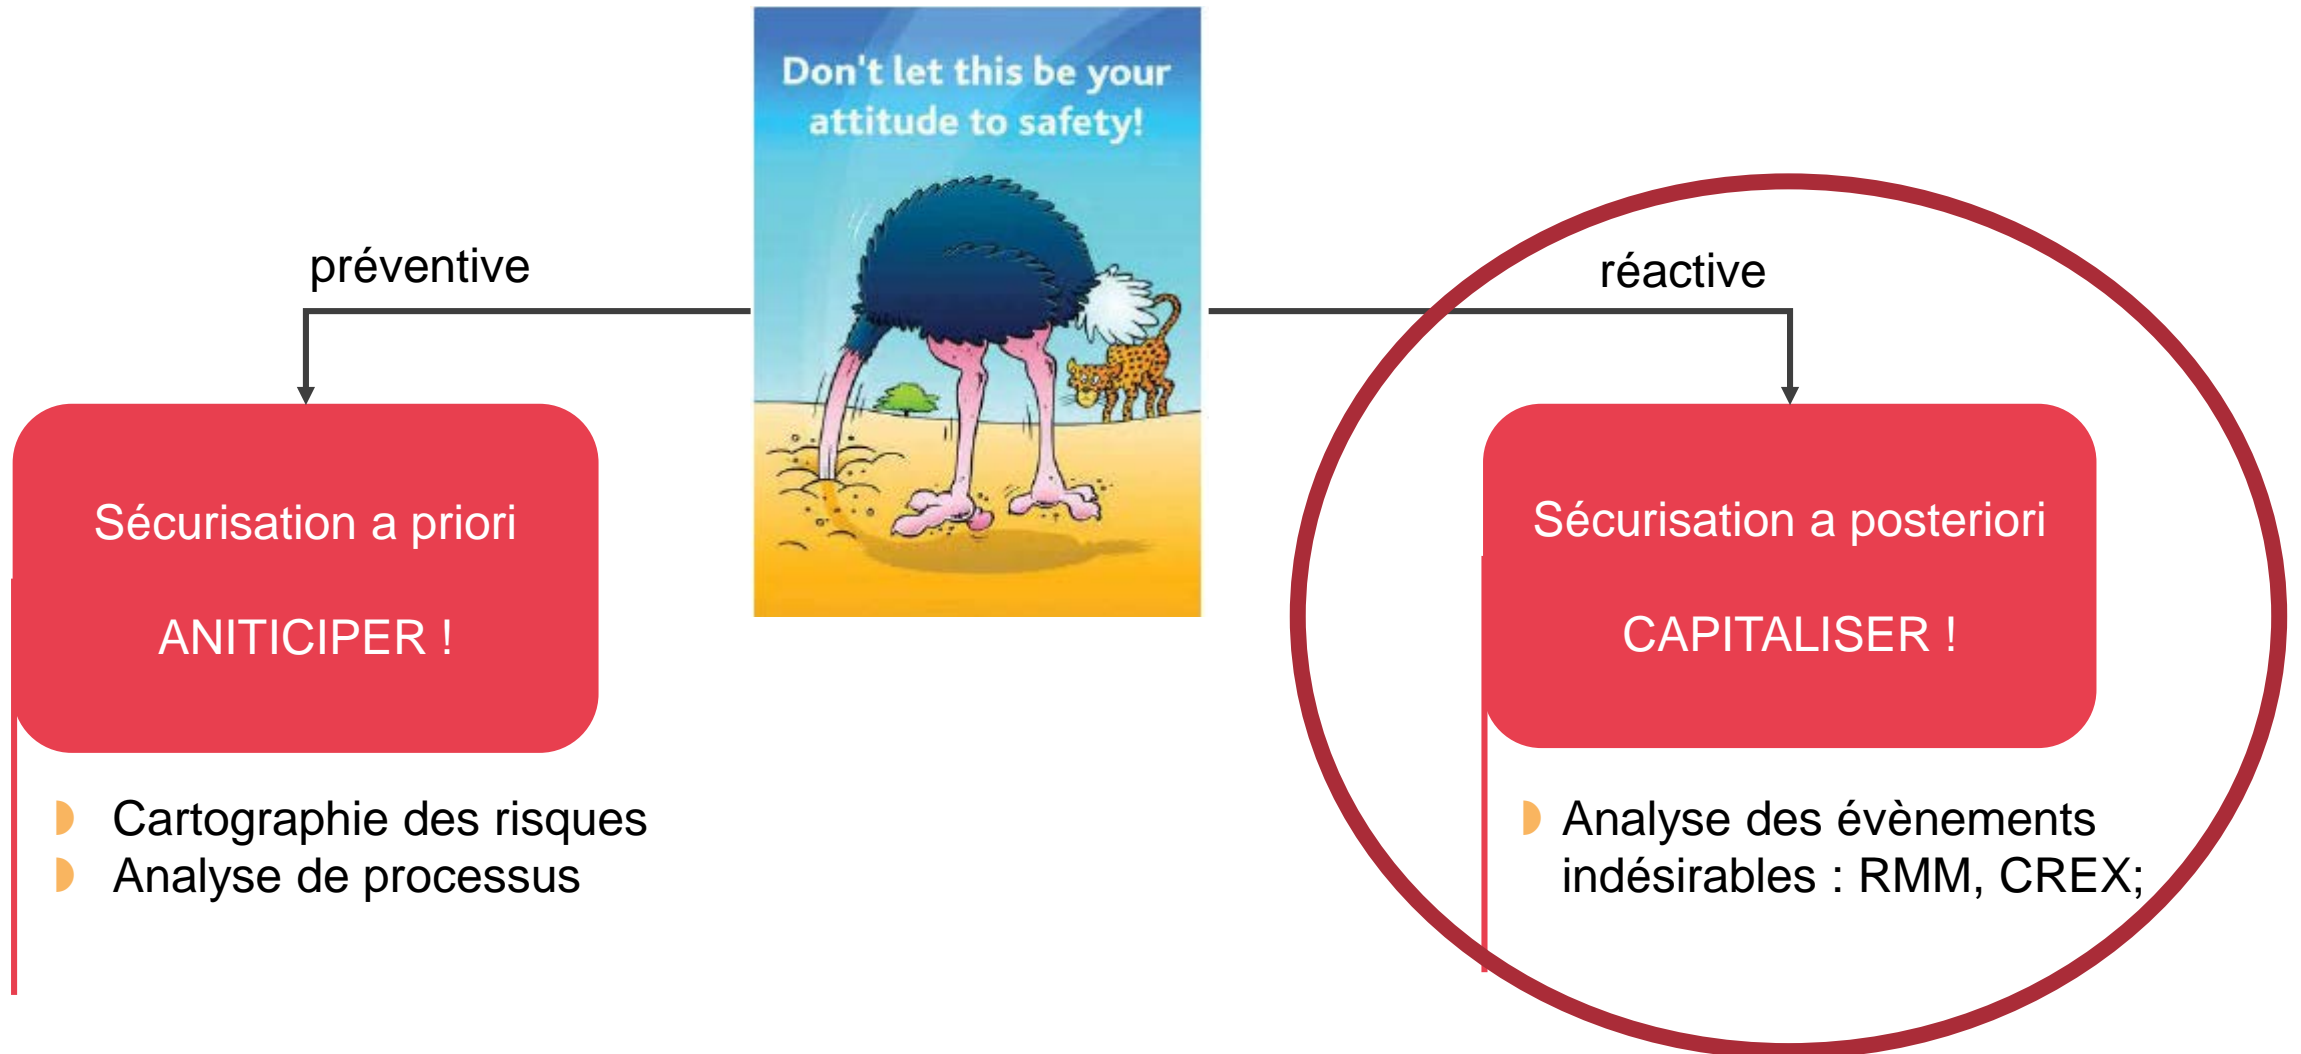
Don't let this be your attitude to safety!

préventive

réactive

Sécurisation a priori

ANITICIPER !

- Cartographie des risques
- Analyse de processus

Sécurisation a posteriori

CAPITALISER !

- Analyse des évènements indésirables : RMM, CREX;